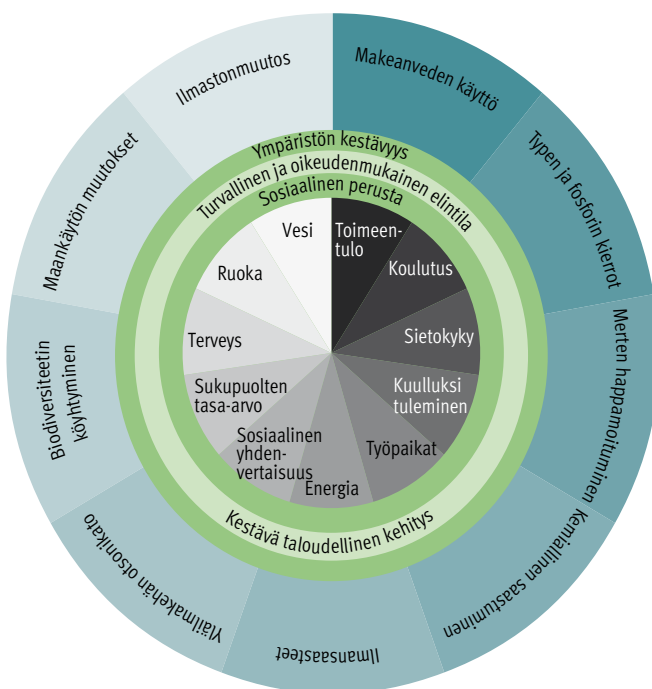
Ilmastonmuutos

Makeanveden käyttö

Typen ja fosforin kierrot

Merten happamoituminen

Kemiallinen saastuminen

Ilmansaasteet

Yläilmakehän otsonikato

Biodiversiteetin köyhtyminen

Maankäytön muutokset

Ympäristön kestävyys

Turvallinen ja oikeudenmukainen elintila

Sosiaalinen perusta

Vesi

Toimeentulo

Koulutus

Sietokyky

Kuulluksi tuleminen

Työpaikat

Energia

Sosiaalinen yhdenvertaisuus

Sukupuolten tasa-arvo

Terveys

Ruoka

Kestävä taloudellinen kehitys